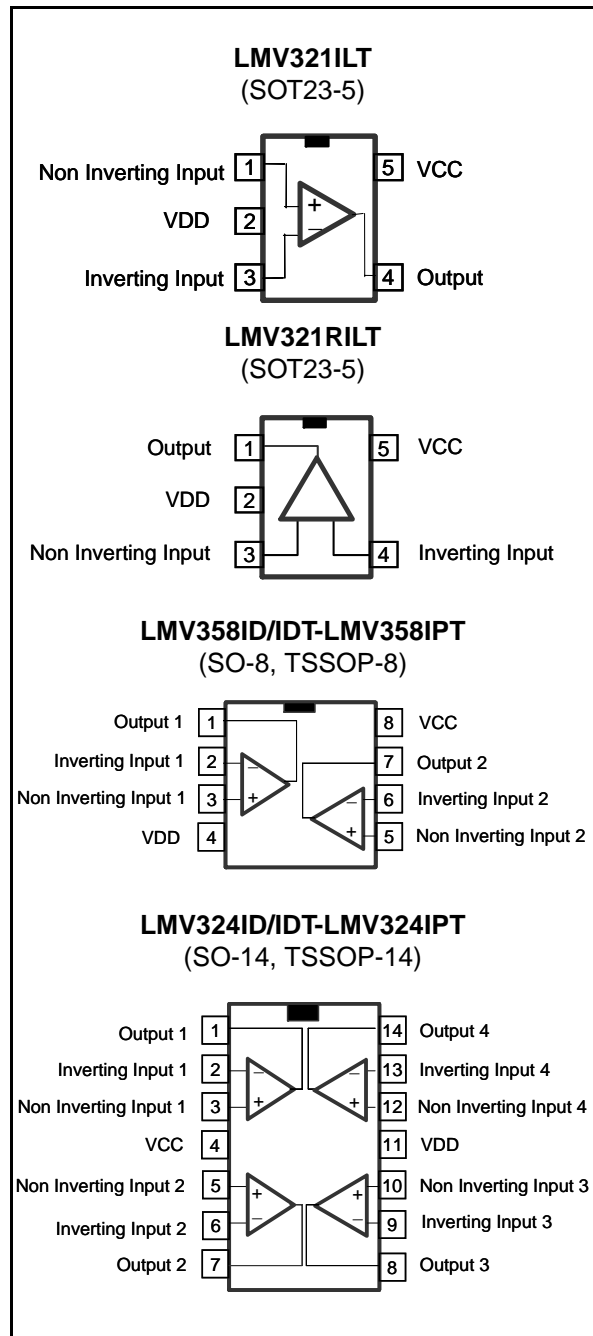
LMV321ILT
(SOT23-5)

Non Inverting Input 1
VDD 2
Inverting Input 3
+
–
5 VCC
4 Output

LMV321RILT
(SOT23-5)

Output 1
VDD 2
Non Inverting Input 3
5 VCC
4 Inverting Input

LMV358ID/IDT-LMV358IPT
(SO-8, TSSOP-8)

Output 1 1
Inverting Input 1 2
Non Inverting Input 1 3
VDD 4
–
+
–
+
8 VCC
7 Output 2
6 Inverting Input 2
5 Non Inverting Input 2

LMV324ID/IDT-LMV324IPT
(SO-14, TSSOP-14)

Output 1 1
Inverting Input 1 2
Non Inverting Input 1 3
VCC 4
Non Inverting Input 2 5
Inverting Input 2 6
Output 2 7
–
+
–
+
+
–
+
–
14 Output 4
13 Inverting Input 4
12 Non Inverting Input 4
11 VDD
10 Non Inverting Input 3
9 Inverting Input 3
8 Output 3